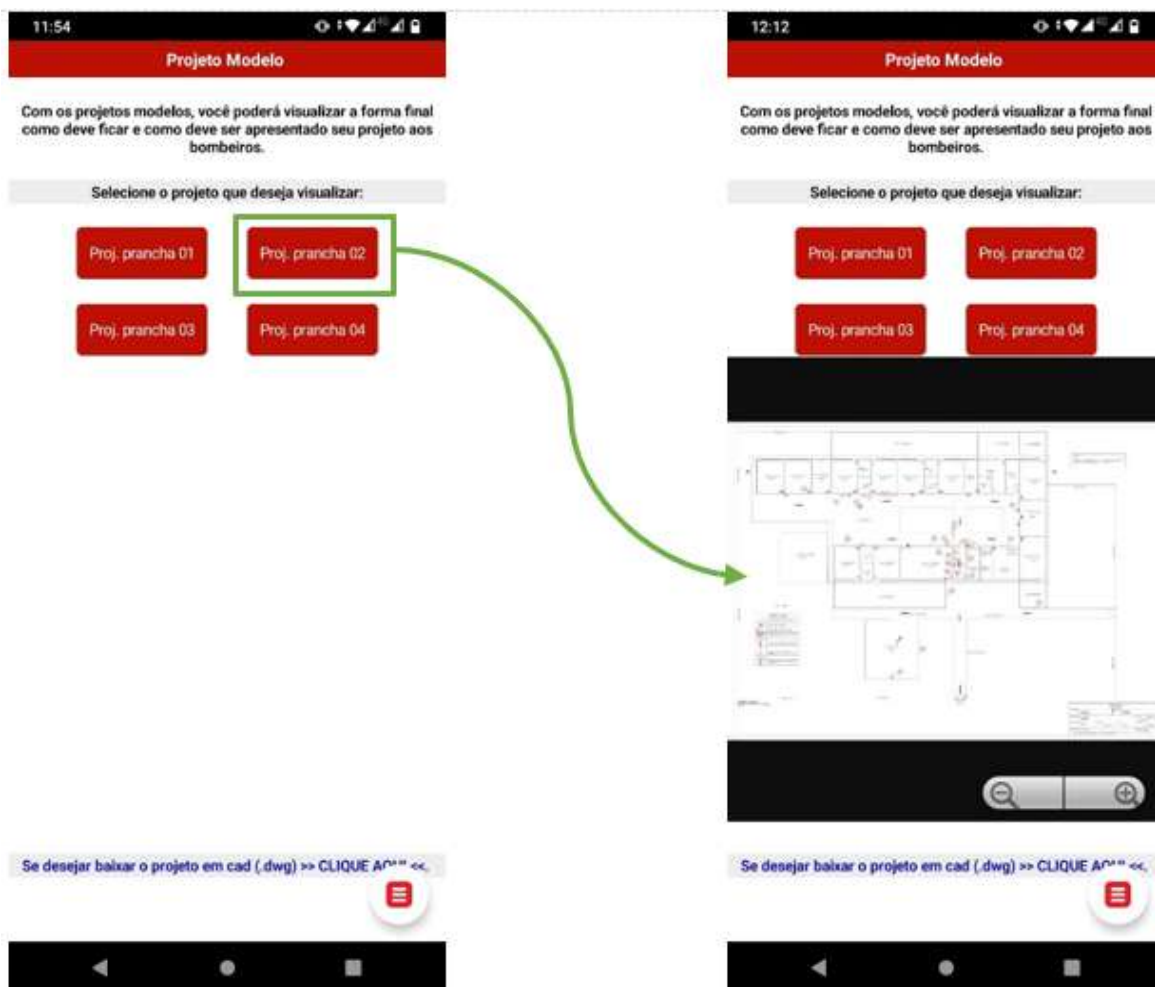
11:54

Projeto Modelo

Com os projetos modelos, você poderá visualizar a forma final como deve ficar e como deve ser apresentado seu projeto aos bombeiros.

Selecione o projeto que deseja visualizar:

Proj. prancha 01
Proj. prancha 02
Proj. prancha 03
Proj. prancha 04

Se desejar baixar o projeto em cad (.dwg) >> CLIQUE A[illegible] <<.

12:12

Projeto Modelo

Com os projetos modelos, você poderá visualizar a forma final como deve ficar e como deve ser apresentado seu projeto aos bombeiros.

Selecione o projeto que deseja visualizar:

Proj. prancha 01
Proj. prancha 02
Proj. prancha 03
Proj. prancha 04

Se desejar baixar o projeto em cad (.dwg) >> CLIQUE A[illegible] <<.